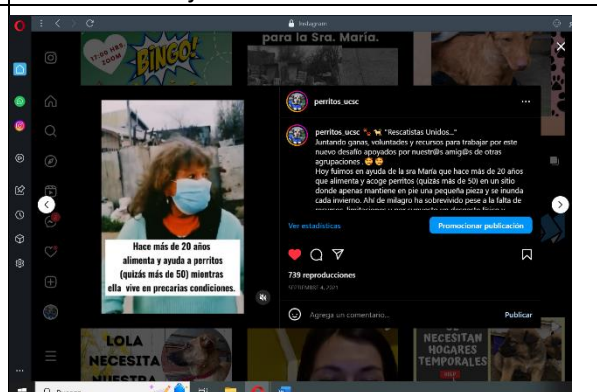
Instagram

17:00 HRS ZOOM

BINGO!

para la Sra. María

perritos_ucsc

perritos_ucsc "Rescatistas Unidos..."
Juntando ganas, voluntades y recursos para trabajar por este nuevo desafío apoyados por nuestr@s amig@s de otras agrupaciones .
Hoy fuimos en ayuda de la sra María que hace más de 20 años que alimenta y acoge perritos (quizás más de 50) en un sitio donde apenas mantiene en pie una pequeña pieza y se inunda cada invierno. Ahí de milagro ha sobrevivido pese a la falta de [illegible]

Hace más de 20 años alimenta y ayuda a perritos (quizás más de 50) mientras ella vive en precarias condiciones.

Ver estadísticas

Promocionar publicación

739 reproducciones

SEPTIEMBRE 4, 2021

Agrega un comentario...

Publicar

LOLA NECESITA NUESTRA

NECESITAN HOGARES TEMPORALES

Buscar